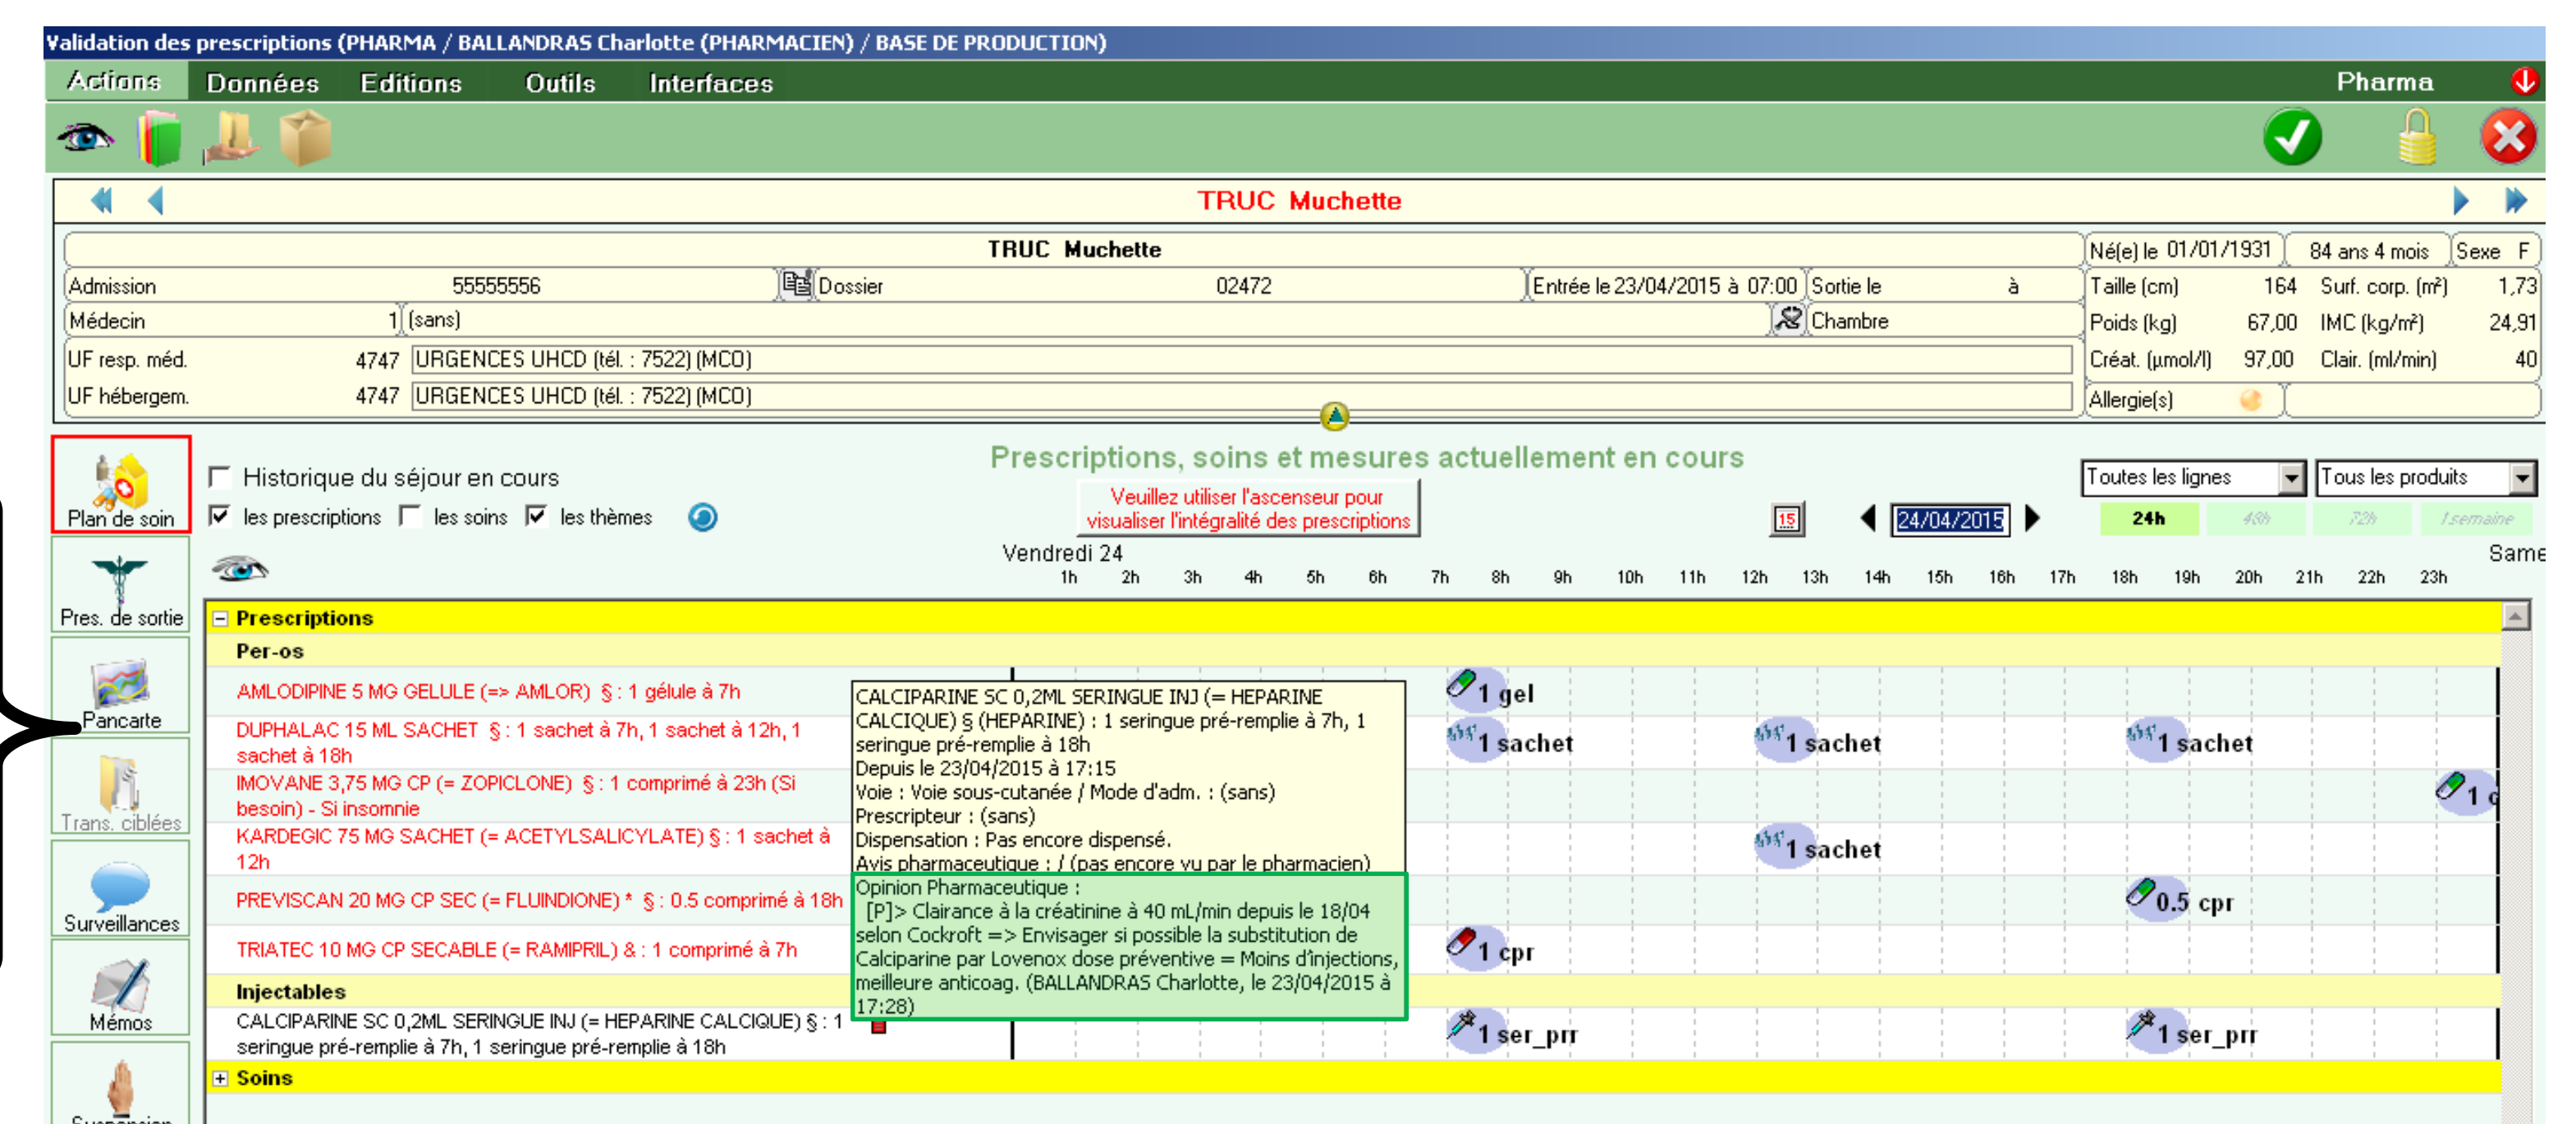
Validation des prescriptions (PHARMA / BALLANDRAS Charlotte (PHARMACIEN) / BASE DE PRODUCTION)

Actions Données Editions Outils Interfaces Pharma

TRUC Muchette

TRUC Muchette

Né(e) le 01/01/1931 | 84 ans 4 mois | Sexe F

Admission 55555556 | Dossier 02472 | Entrée le 23/04/2015 à 07:00 | Sortie le à

Taille (cm) 164 | Surf. corp. (m²) 1,73

Médecin 1 (sans) | Chambre

Poids (kg) 67,00 | IMC (kg/m²) 24,91

UF resp. méd. 4747 URGENCES UHCD (tél. : 7522) (MCO)

Créat. (µmol/l) 97,00 | Clair. (ml/min) 40

UF hébergem. 4747 URGENCES UHCD (tél. : 7522) (MCO)

Allergie(s)

Plan de soin

Pres. de sortie

Pancarte

Trans. ciblées

Surveillances

Mémos

Suspension

Historique du séjour en cours

les prescriptions les soins les thèmes

Prescriptions, soins et mesures actuellement en cours

Veuillez utiliser l'ascenseur pour visualiser l'intégralité des prescriptions

Toutes les lignes | Tous les produits

15 24/04/2015

24h 48h 72h 1 semaine

Vendredi 24 Same

1h 2h 3h 4h 5h 6h 7h 8h 9h 10h 11h 12h 13h 14h 15h 16h 17h 18h 19h 20h 21h 22h 23h

Prescriptions

Per-os

AMLODIPINE 5 MG GELULE (=> AMLOR) § : 1 gélule à 7h

1 gel

DUPHALAC 15 ML SACHET § : 1 sachet à 7h, 1 sachet à 12h, 1 sachet à 18h

1 sachet 1 sachet 1 sachet

IMOVANE 3,75 MG CP (= ZOPICLONE) § : 1 comprimé à 23h (Si besoin) - Si insomnie

1 c

KARDEGIC 75 MG SACHET (= ACETYLSALICYLATE) § : 1 sachet à 12h

1 sachet

PREVISCAN 20 MG CP SEC (= FLUINDIONE) * § : 0.5 comprimé à 18h

0.5 cpr

TRIATEC 10 MG CP SECABLE (= RAMIPRIL) & : 1 comprimé à 7h

1 cpr

Injectables

CALCIPARINE SC 0,2ML SERINGUE INJ (= HEPARINE CALCIQUE) § : 1 seringue pré-remplie à 7h, 1 seringue pré-remplie à 18h

1 ser_prr 1 ser_prr

CALCIPARINE SC 0,2ML SERINGUE INJ (= HEPARINE CALCIQUE) § (HEPARINE) : 1 seringue pré-remplie à 7h, 1 seringue pré-remplie à 18h
Depuis le 23/04/2015 à 17:15
Voie : Voie sous-cutanée / Mode d'adm. : (sans)
Prescripteur : (sans)
Dispensation : Pas encore dispensé.
Avis pharmaceutique : / (pas encore vu par le pharmacien)

Opinion Pharmaceutique :
[P]> Clairance à la créatinine à 40 mL/min depuis le 18/04 selon Cockroft => Envisager si possible la substitution de Calciparine par Lovenox dose préventive = Moins d'injections, meilleure anticoag. (BALLANDRAS Charlotte, le 23/04/2015 à 17:28)

Soins